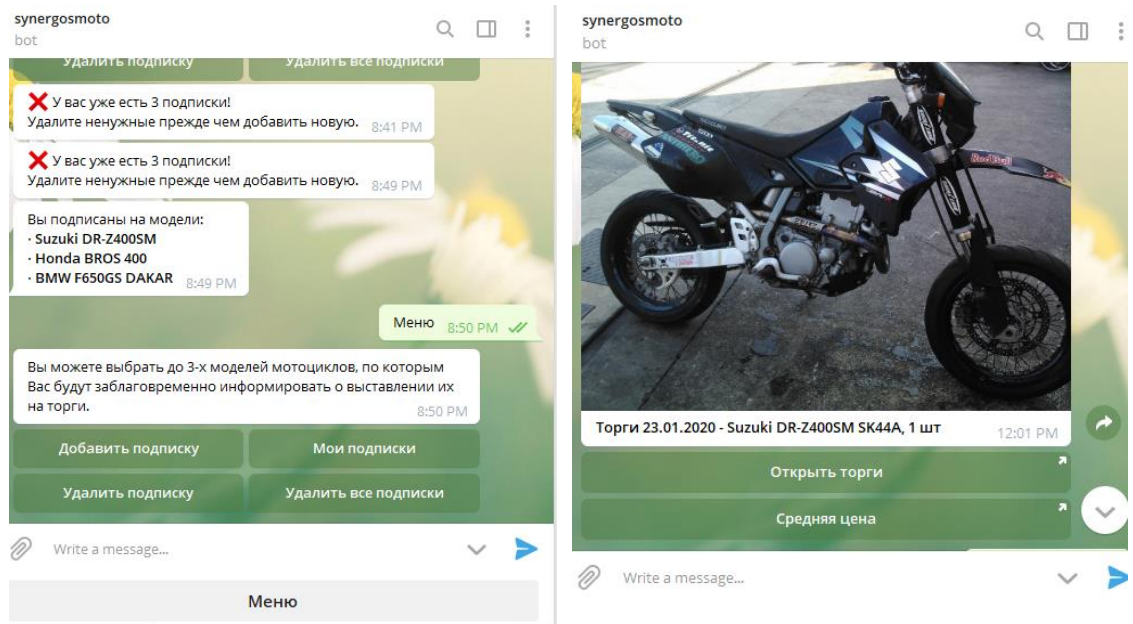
synergosmoto
bot

Удалить подписку
Удалить все подписки

❌ У вас уже есть 3 подписки!
Удалите ненужные прежде чем добавить новую. 8:41 PM

❌ У вас уже есть 3 подписки!
Удалите ненужные прежде чем добавить новую. 8:49 PM

Вы подписаны на модели:
· Suzuki DR-Z400SM
· Honda BROS 400
· BMW F650GS DAKAR 8:49 PM

Меню 8:50 PM

Вы можете выбрать до 3-х моделей мотоциклов, по которым Вас будут заблаговременно информировать о выставлении их на торги. 8:50 PM

Добавить подписку
Мои подписки
Удалить подписку
Удалить все подписки

Write a message...

Меню

synergosmoto
bot

Торги 23.01.2020 - Suzuki DR-Z400SM SK44A, 1 шт 12:01 PM

Открыть торги
Средняя цена

Write a message...